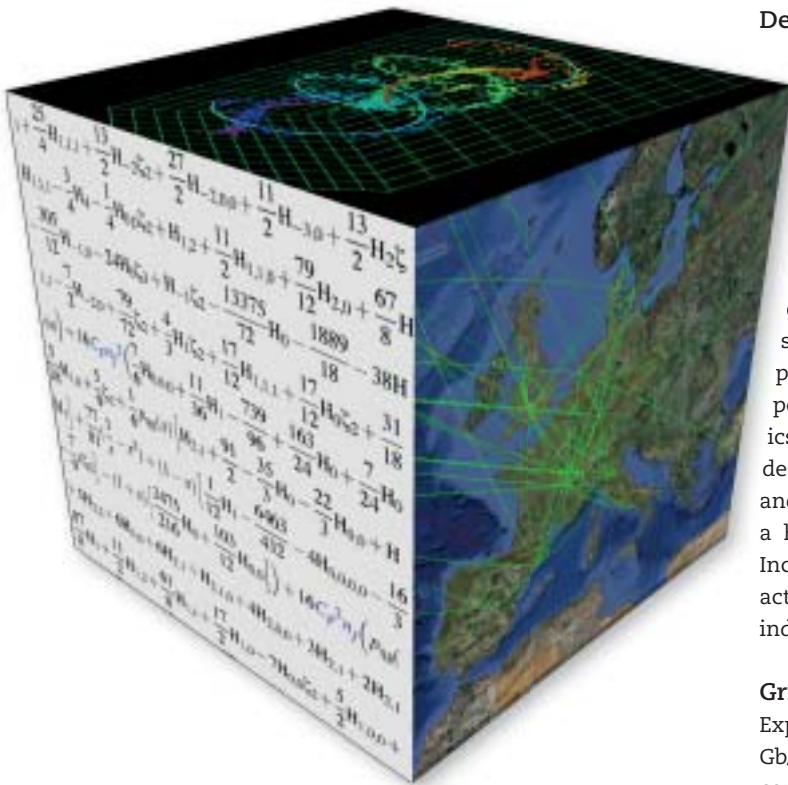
De

c
s
p
p
ics
de
anc
a l
Inc
act
ind

Gr
Exp
Gb/

$+\frac{25}{4}H_{1,1,1}+\frac{13}{2}H_{-2}\zeta_2+\frac{27}{2}H_{-2,0,0}+\frac{11}{2}H_{-3,0}+\frac{13}{2}H_2\zeta$

$H_{1,1,1}-\frac{3}{4}H_4-\frac{1}{4}H_0\zeta_2+H_{1,2}+\frac{11}{2}H_{1,1,0}+\frac{79}{12}H_{2,0}+\frac{67}{8}H$

$-\frac{395}{32}H_{-1,0}-14H_0\zeta_3+H_{-1}\zeta_2-\frac{13375}{72}H_0-\frac{1889}{18}-38H$

$-\frac{7}{2}H_{-2,0}+\frac{79}{72}\zeta_2+\frac{4}{3}H_1\zeta_2+\frac{17}{12}H_{1,1,1}+\frac{17}{12}H_1\zeta_2+\frac{31}{18}$

$+\frac{11}{36}H_1-\frac{739}{96}+\frac{163}{24}H_0+\frac{7}{24}H_0$

$+\frac{91}{2}-\frac{35}{3}H_0-\frac{22}{3}H_{0,0}+H$

$\frac{1}{12}H_1-\frac{6903}{432}-4H_{0,0,0,0}-\frac{16}{3}$

$\frac{3475}{216}H_0+\frac{103}{12}H_{0,0}\Big)+16C_F^2n_f\Big(p_{qq}$

$+\frac{17}{2}H_{1,0}-7H_{0}\zeta_2+\frac{5}{2}H_{-2,0,0}+$